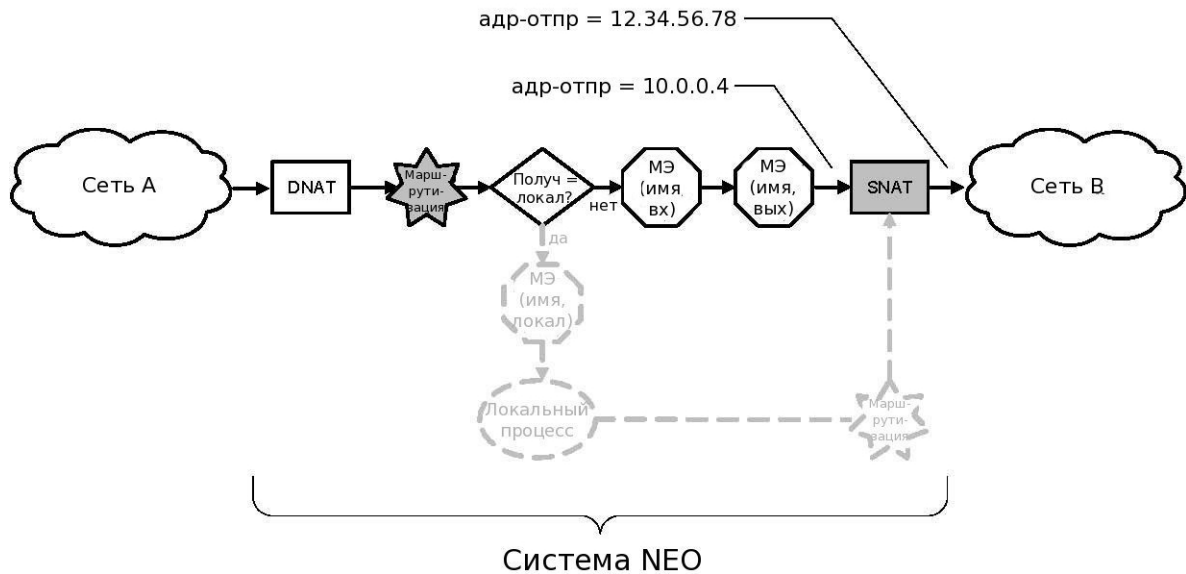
адр-отпр = 12.34.56.78

адр-отпр = 10.0.0.4

Сеть А

DNAT

Маршрутизация

Получ = локал?

нет

да

МЭ (имя вх)

МЭ (имя, вых)

SNAT

Сеть В

МЭ (имя, локал)

Локальный процесс

Маршрутизация

Система NEO